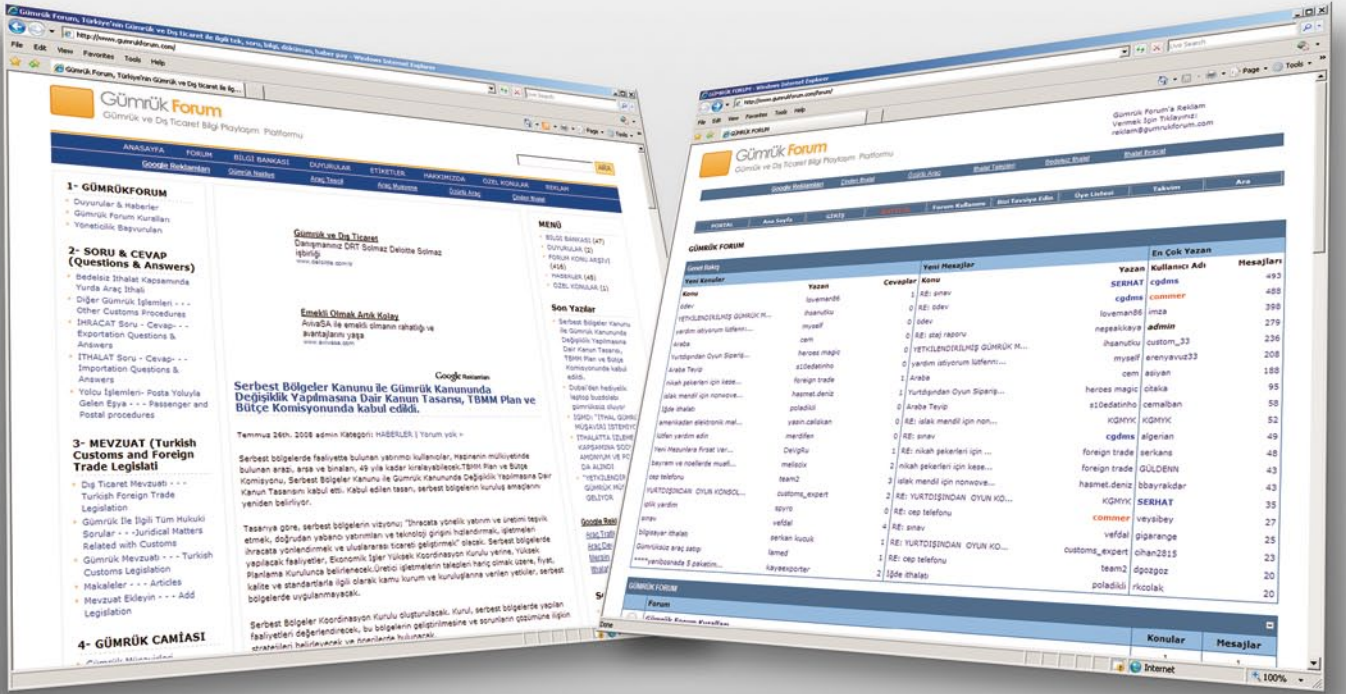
Gümrük Forum, Türkiye'nin Gümrük ve Dış Ticaret ile ilgili tek, soru, bilgi, doküman, haber payı - Windows Internet Explorer

File Edit View Favorites Tools Help

Gümrük Forum

Gümrük ve Dış Ticaret Bilgi Paylaşım Platformu

ANASAYFA FORUM BİLGİ BANKASI DUYURULAR ETİKETLER HAKKIMIZDA ÖZEL KONULAR REKLAM

Google Reklamları

1- GÜMRÜKFORUM

Duyurular & Haberler

Gümrük Forum Kuralları

Yöneticilik Başvuruları

2- SORU & CEVAP (Questions & Answers)

Bedelsiz İthalat Kapsamında Yurda Araç İthali

Diğer Gümrük İşlemleri - - - Other Customs Procedures

İHRACAT Soru - Cevap- - - Exportation Questions & Answers

İTHALAT Soru - Cevap- - - Importation Questions & Answers

Yolcu İşlemleri- Posta Yoluyla Gelen Eşya - - - Passenger and Postal procedures

3- MEVZUAT (Turkish Customs and Foreign Trade Legislati

Dış Ticaret Mevzuatı - - - Turkish Foreign Trade Legislation

Gümrük İle İlgili Tüm Hukuki Sorular - - -Juridical Matters Related with Customs

Gümrük Mevzuatı - - - Turkish Customs Legislation

Makaleler - - - Articles

Mevzuat Ekleyin - - - Add Legislation

4- GÜMRÜK CAMİASI

Gümrük ve Dış Ticaret

Danışmanınız DRT Solmaz Deloitte Solmaz işbirliği

Emekli Olmak Artık Kolay

AvivaSA ile emekli olmanın rahatlığı ve avantajlarını yaşa

Serbest Bölgeler Kanunu ile Gümrük Kanununda Değişiklik Yapılmasına Dair Kanun Tasarısı, TBMM Plan ve Bütçe Komisyonunda kabul edildi.

Temmuz 26th, 2008 admin Kategori: HABERLER | Yorum yok »

Serbest bölgelerde faaliyette bulunan yatırımcı kullanıcılar, Hazinenin mülkiyetinde bulunan arazi, arsa ve binaları, 49 yıla kadar kiralayabilecek.TBMM Plan ve Bütçe Komisyonu, Serbest Bölgeler Kanunu ile Gümrük Kanununda Değişiklik Yapılmasına Dair Kanun Tasarısını kabul etti. Kabul edilen tasarı, serbest bölgelerin kuruluş amaçlarını yeniden belirliyor.

Tasarıya göre, serbest bölgelerin vizyonu "ihracata yönelik yatırım ve üretimi teşvik etmek, doğrudan yabancı yatırımları ve teknoloji girişini hızlandırmak, işletmeleri ihracata yönlendirmek ve uluslararası ticareti geliştirmek" olacak. Serbest bölgelerde yapılacak faaliyetler, Ekonomik İşler Yüksek Koordinasyon Kurulu yerine, Yüksek Planlama Kurulunca belirlenecek.Üretici işletmelerin talepleri harç olmak üzere, fiyat, kalite ve standartlarla ilgili olarak kamu kurum ve kuruluşlarına verilen yetkiler, serbest bölgelerde uygulanmayacak.

Serbest Bölgeler Koordinasyon Kurulu oluşturulacak. Kurul, serbest bölgelerde yapılan faaliyetleri değerlendirecek, bu bölgelerin geliştirilmesine ve sorunlarının çözümüne ilişkin stratejileri belirleyecek ve önerilerde bulunacak.

MENÜ

BİLGİ BANKASI (47)

DUYURULAR (2)

FORUM KONU ARŞİVİ (416)

HABERLER (45)

ÖZEL KONULAR (1)

Son Yazılar

Done

GÜMRÜK FORUM - Windows Internet Explorer

Gümrük Forum'a Reklam Vermek İçin Tıklayınız: reklam@gumrukforum.com

Gümrük Forum

Gümrük ve Dış Ticaret Bilgi Paylaşım Platformu

Google Reklamları | Forum Kullanımı | Bizi Tavsiye Edin | Üye Listesi | Takvim | Ara

GÜMRÜK FORUM

Genel Bakış

| Yeni Konular | Yazan | Cevaplar | Yeni Mesajlar | Yazan | Kullanıcı Adı | Mesajları |
|---|---|---|---|---|---|---|
| Konu | | | Konu | | | |
| ödev | loveman86 | 1 | RE: sınav | SERHAT | cgdms | 493 |
| YETKİLENDİRİLMİŞ GÜMRÜK M... | ihsanutku | 0 | RE: ödev | cgdms | commer | 488 |
| yardım istiyorum lütfenn... | myself | 0 | ödev | loveman86 | imza | 398 |
| araba | cem | 0 | RE: staj raporu | neşeakkaya | admin | 279 |
| Yurtdışından Oyun Sipariş... | heroes magic | 0 | YETKİLENDİRİLMİŞ GÜMRÜK M... | ihsanutku | custom_33 | 236 |
| Araba Teviz | s10edatinho | 0 | yardım istiyorum lütfenn... | myself | erenyavuz33 | 208 |
| nikah şekerleri için kese... | foreign trade | 0 | Araba | cem | asiyan | 188 |
| islak mendil için nonwove... | hasmet.deniz | 0 | Yurtdışından Oyun Sipariş... | heroes magic | oltaka | 95 |
| İğde ithalatı | poladikli | 0 | Araba Teviz | s10edatinho | cemalban | 58 |
| amerikadan elektronik mal... | yasin.caliskan | 0 | ıslak mendil için non... | KGMYK | KGMYK | 52 |
| lütfen yardım edin | merdifen | 0 | RE: sınav | cgdms | algerian | 49 |
| Yeni Mezunlara fırsat Ver... | DeVgRu | 1 | RE: nikah şekerleri için ... | foreign trade | serkans | 48 |
| bayram ve rüsellerde musell... | melisolx | 2 | nikah şekerleri için kese... | foreign trade | GÜLDENN | 43 |
| cep telefonu | team2 | 3 | ıslak mendil için nonwove... | hasmet.deniz | bbayrakdar | 43 |
| YURTDIŞINDAN OYUN KONSOL... | customs_expert | 2 | RE: YURTDIŞINDAN OYUN KO... | KGMYK | SERHAT | 35 |
| iplik yardım | spyro | 0 | RE: cep telefonu | commer | veysibey | 27 |
| sınav | vefdal | 4 | RE: sınav | vefdal | gigarange | 25 |
| bilgisayar ithalatı | serkan kucuk | 1 | RE: YURTDIŞINDAN OYUN KO... | customs_expert | cihan2815 | 23 |
| Gümrüksüz araç satışı | lamed | 1 | RE: cep telefonu | team2 | dgozgoz | 20 |
| ****yenibosnada 5 paketin... | kayaexporter | 2 | İğde ithalatı | poladikli | rkcolak | 20 |

En Çok Yazan

GÜMRÜK FORUM

Forum

Gümrük Forum Kuralları

Konular Mesajlar

Internet 100%